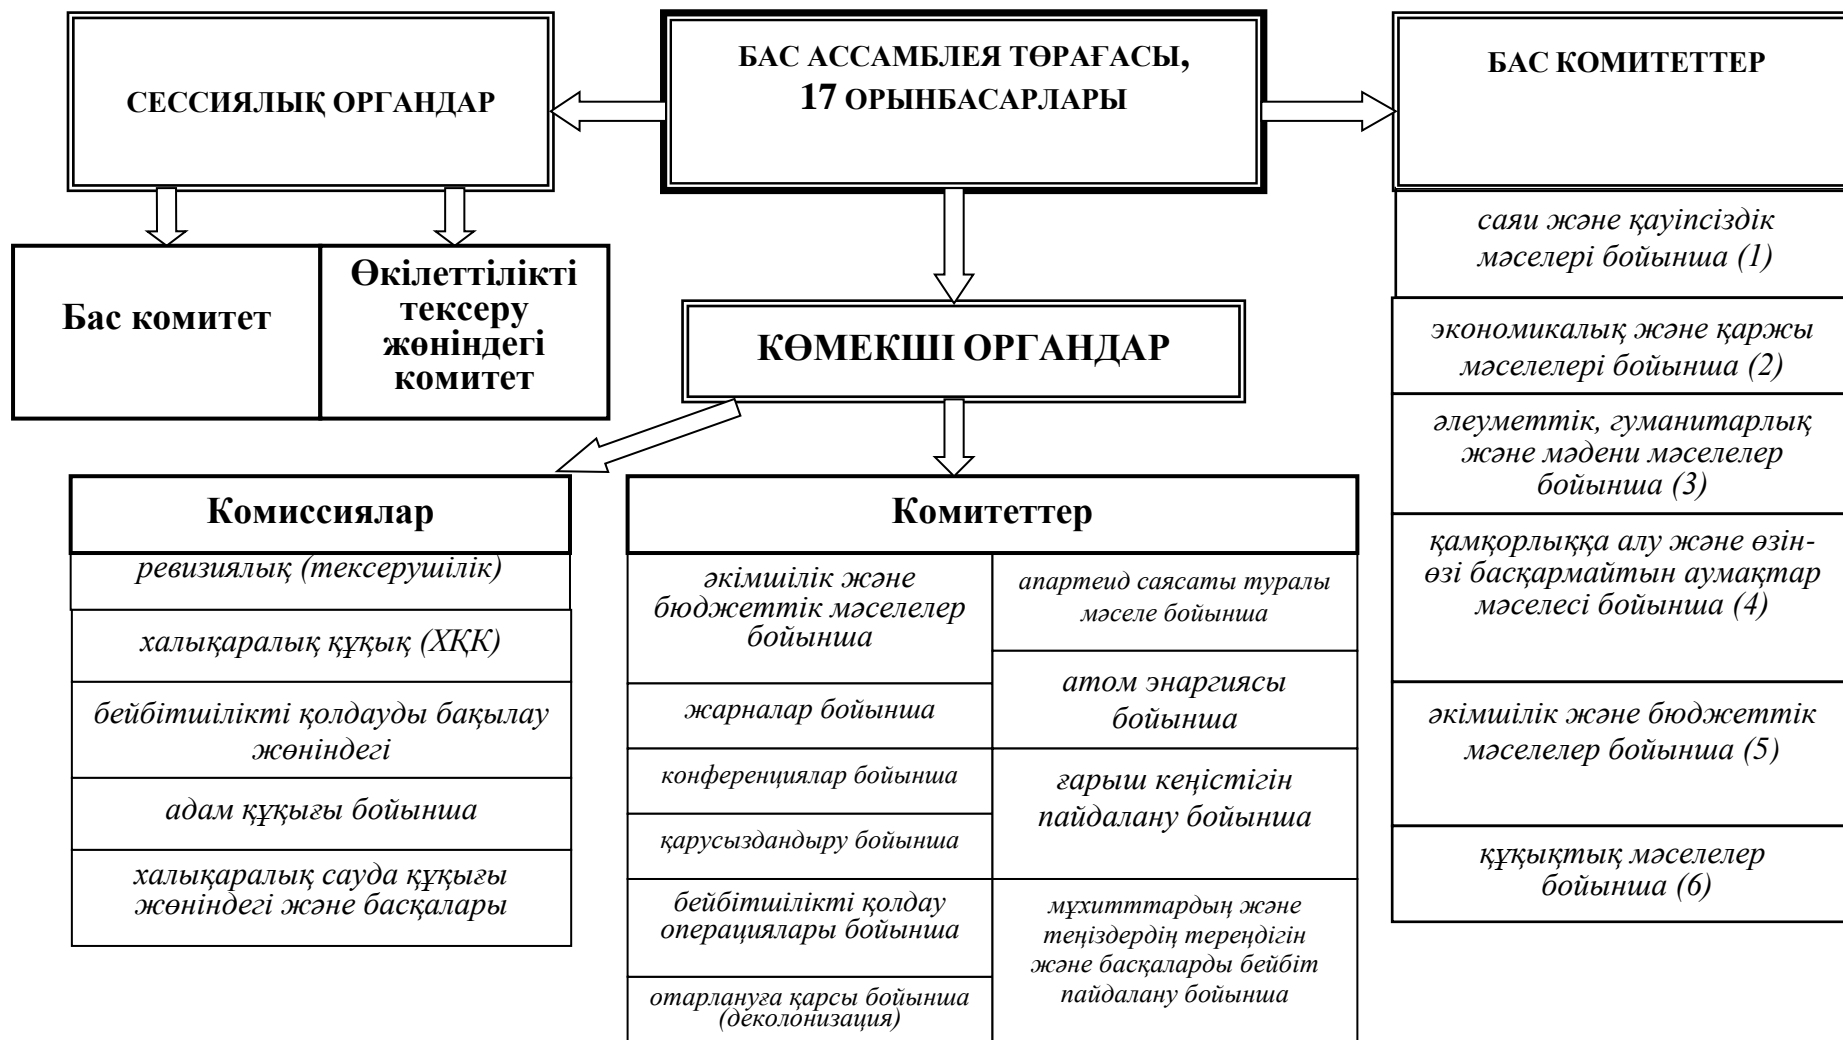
СЕССИЯЛЫҚ ОРГАНДАР

БАС АССАМБЛЕЯ ТӨРАҒАСЫ, 17 ОРЫНБАСАРЛАРЫ

БАС КОМИТЕТТЕР

Бас комитет

Өкілеттілікті тексеру жөніндегі комитет

КӨМЕКШІ ОРГАНДАР

саяи және қауіпсіздік мәселері бойынша (1)

экономикалық және қаржы мәселелері бойынша (2)

әлеуметтік, гуманитарлық және мәдени мәселелер бойынша (3)

қамқорлыққа алу және өзін-өзі басқармайтын аумақтар мәселесі бойынша (4)

әкімшілік және бюджеттік мәселелер бойынша (5)

құқықтық мәселелер бойынша (6)

Комиссиялар

ревизиялық (тексерушілік)

халықаралық құқық (ХҚК)

бейбітшілікті қолдауды бақылау жөніндегі

адам құқығы бойынша

халықаралық сауда құқығы жөніндегі және басқалары

Комитеттер

| әкімшілік және бюджеттік мәселелер бойынша | апартеид саясаты туралы мәселе бойынша |
|---|---|
| жарналар бойынша | атом энаргиясы бойынша |
| конференциялар бойынша | ғарыш кеңістігін пайдалану бойынша |
| қарусыздандыру бойынша | |
| бейбітшілікті қолдау операциялары бойынша | мұхитттардың және теңіздердің тереңдігін және басқаларды бейбіт пайдалану бойынша |
| отарлануға қарсы бойынша (деколонизация) | |